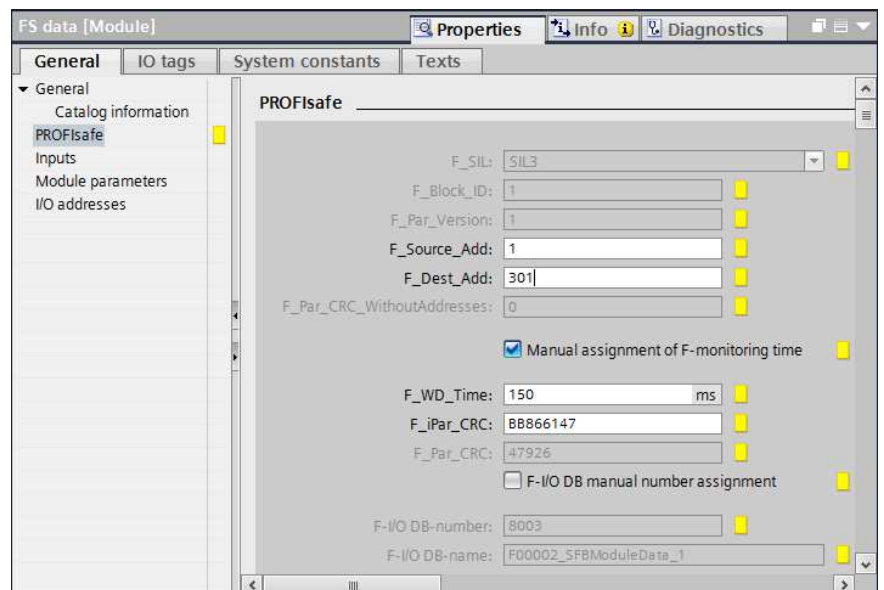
FS data [Module]

Properties
Info
Diagnostics

General
IO tags
System constants
Texts

General
Catalog information
PROFIsafe
Inputs
Module parameters
I/O addresses

PROFIsafe

F_SIL: SIL3
F_Block_ID: 1
F_Par_Version: 1
F_Source_Add: 1
F_Dest_Add: 301
F_Par_CRC_WithoutAddresses: 0

Manual assignment of F-monitoring time

F_WD_Time: 150 ms
F_iPar_CRC: BB866147
F_Par_CRC: 47926

F-I/O DB manual number assignment

F-I/O DB-number: 8003
F-I/O DB-name: F00002_SFBModuleData_1